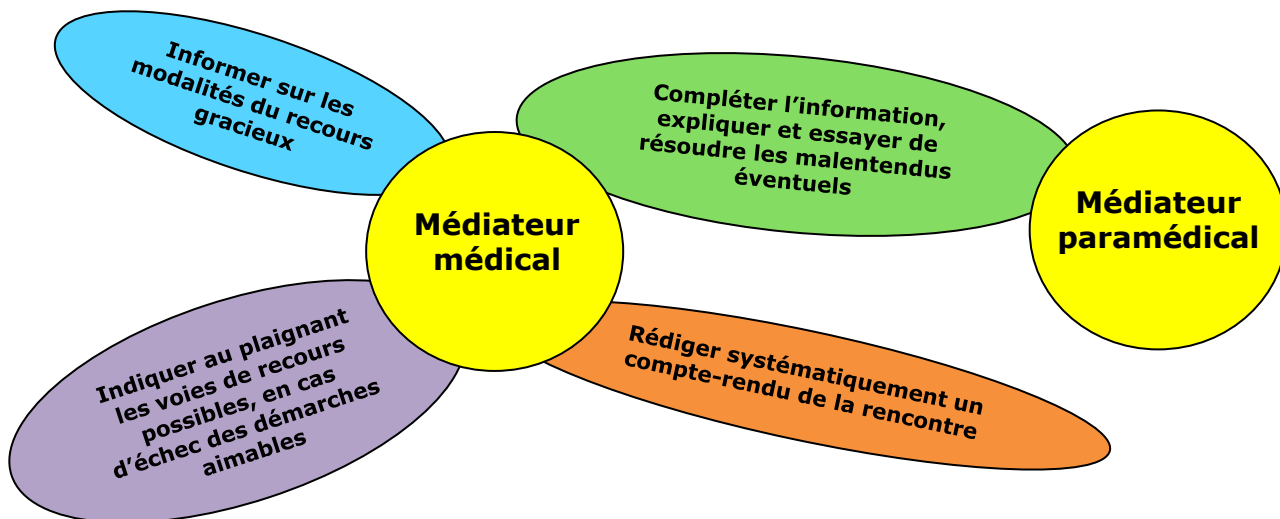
Informer sur les modalités du recours gracieux

Compléter l’information, expliquer et essayer de résoudre les malentendus éventuels

Médiateur médical

Médiateur paramédical

Indiquer au plaignant les voies de recours possibles, en cas d’échec des démarches aimables

Rédiger systématiquement un compte-rendu de la rencontre